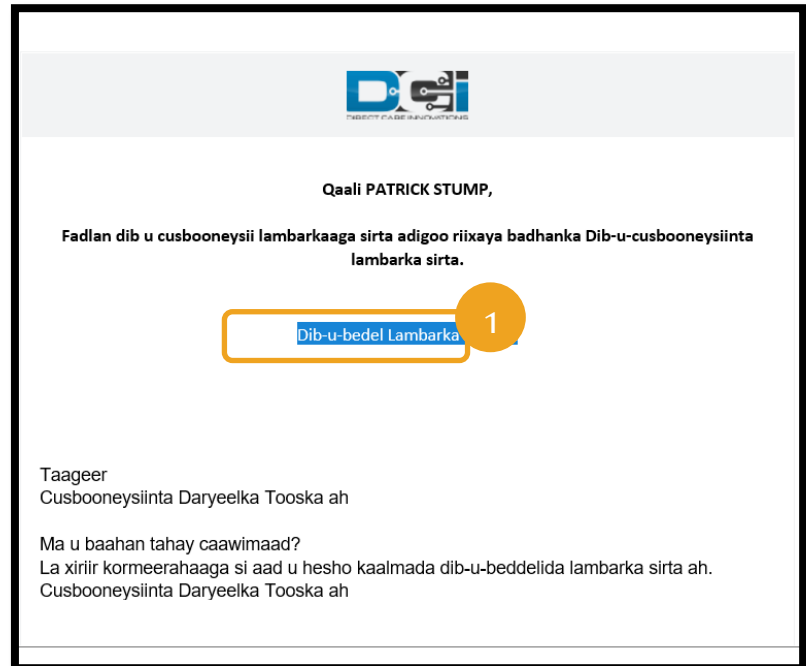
DIRECT CARE INNOVATIONS

Qaali PATRICK STUMP,

Fadlan dib u cusbooneysii lambarkaaga sirta adigoo riixaya badhanka Dib-u-cusbooneysiinta lambarka sirta.

Dib-u-bedel Lambarka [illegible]

1

Taageer
Cusbooneysiinta Daryeelka Tooska ah

Ma u baahan tahay caawimaad?
La xiriir kormeerahaaga si aad u hesho kaalmada dib-u-beddelida lambarka sirta ah.
Cusbooneysiinta Daryeelka Tooska ah